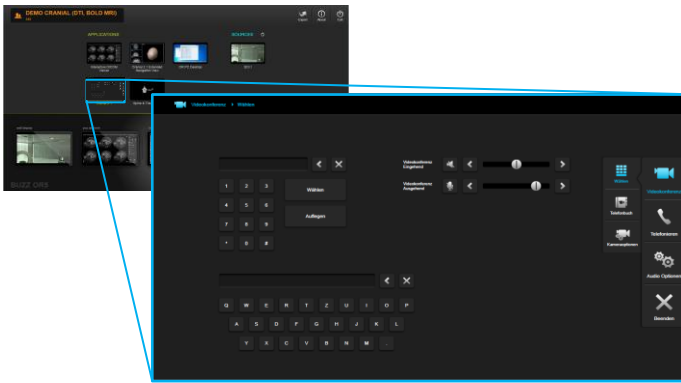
DEMO CRANIAL (DTL BOLD MRI)

APPLICATIONS

SOURCES

BUZZ ORB

Videokonferenz > Wählen

1 2 3
4 5 6
7 8 9
* 0 #

Wählen

Auflegen

Videokonferenz Eingehend

Videokonferenz Ausgehend

Wählen

Telefonbuch

Kameraoptionen

Videokonferenz

Telefonieren

Audio Optionen

Beenden

Q W E R T Z U I O P
A S D F G H J K L
Y X C V B N M .